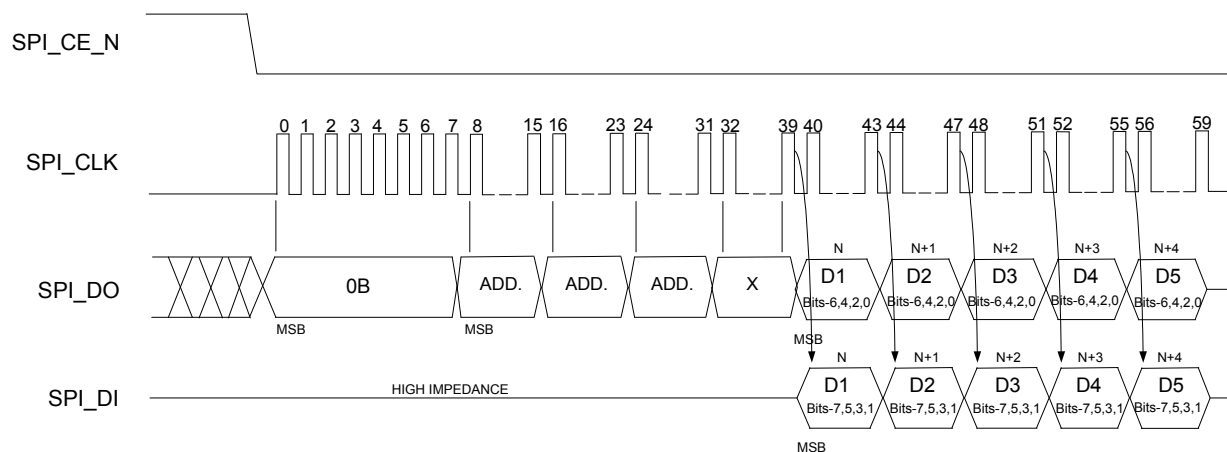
SPI_CE_N

SPI_CLK

0 1 2 3 4 5 6 7 8 15 16 23 24 31 32 39 40 43 44 47 48 51 52 55 56 59

SPI_DO

0B
ADD.
ADD.
ADD.
X

N
D1
Bits-6,4,2,0

N+1
D2
Bits-6,4,2,0

N+2
D3
Bits-6,4,2,0

N+3
D4
Bits-6,4,2,0

N+4
D5
Bits-6,4,2,0

MSB
MSB
MSB

SPI_DI

HIGH IMPEDANCE

N
D1
Bits-7,5,3,1

N+1
D2
Bits-7,5,3,1

N+2
D3
Bits-7,5,3,1

N+3
D4
Bits-7,5,3,1

N+4
D5
Bits-7,5,3,1

MSB